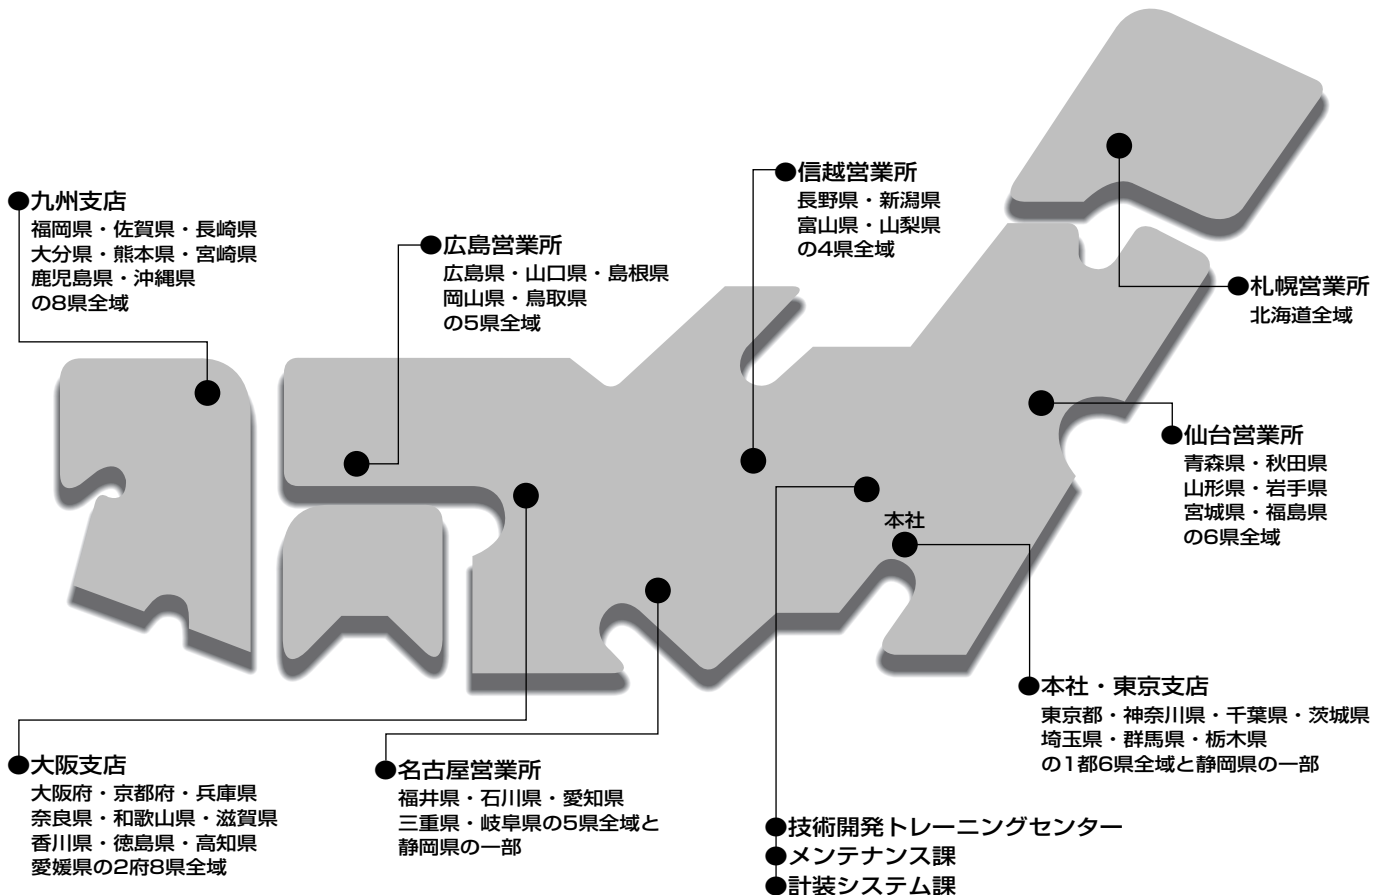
●九州支店
福岡県・佐賀県・長崎県
大分県・熊本県・宮崎県
鹿児島県・沖縄県
の8県全域

●広島営業所
広島県・山口県・島根県
岡山県・鳥取県
の5県全域

●信越営業所
長野県・新潟県
富山県・山梨県
の4県全域

●札幌営業所
北海道全域

●仙台営業所
青森県・秋田県
山形県・岩手県
宮城県・福島県
の6県全域

本社

●本社・東京支店
東京都・神奈川県・千葉県・茨城県
埼玉県・群馬県・栃木県
の1都6県全域と静岡県の一部

●大阪支店
大阪府・京都府・兵庫県
奈良県・和歌山県・滋賀県
香川県・徳島県・高知県
愛媛県の2府8県全域

●名古屋営業所
福井県・石川県・愛知県
三重県・岐阜県の5県全域と
静岡県の一部

●技術開発トレーニングセンター
●メンテナンス課
●計装システム課